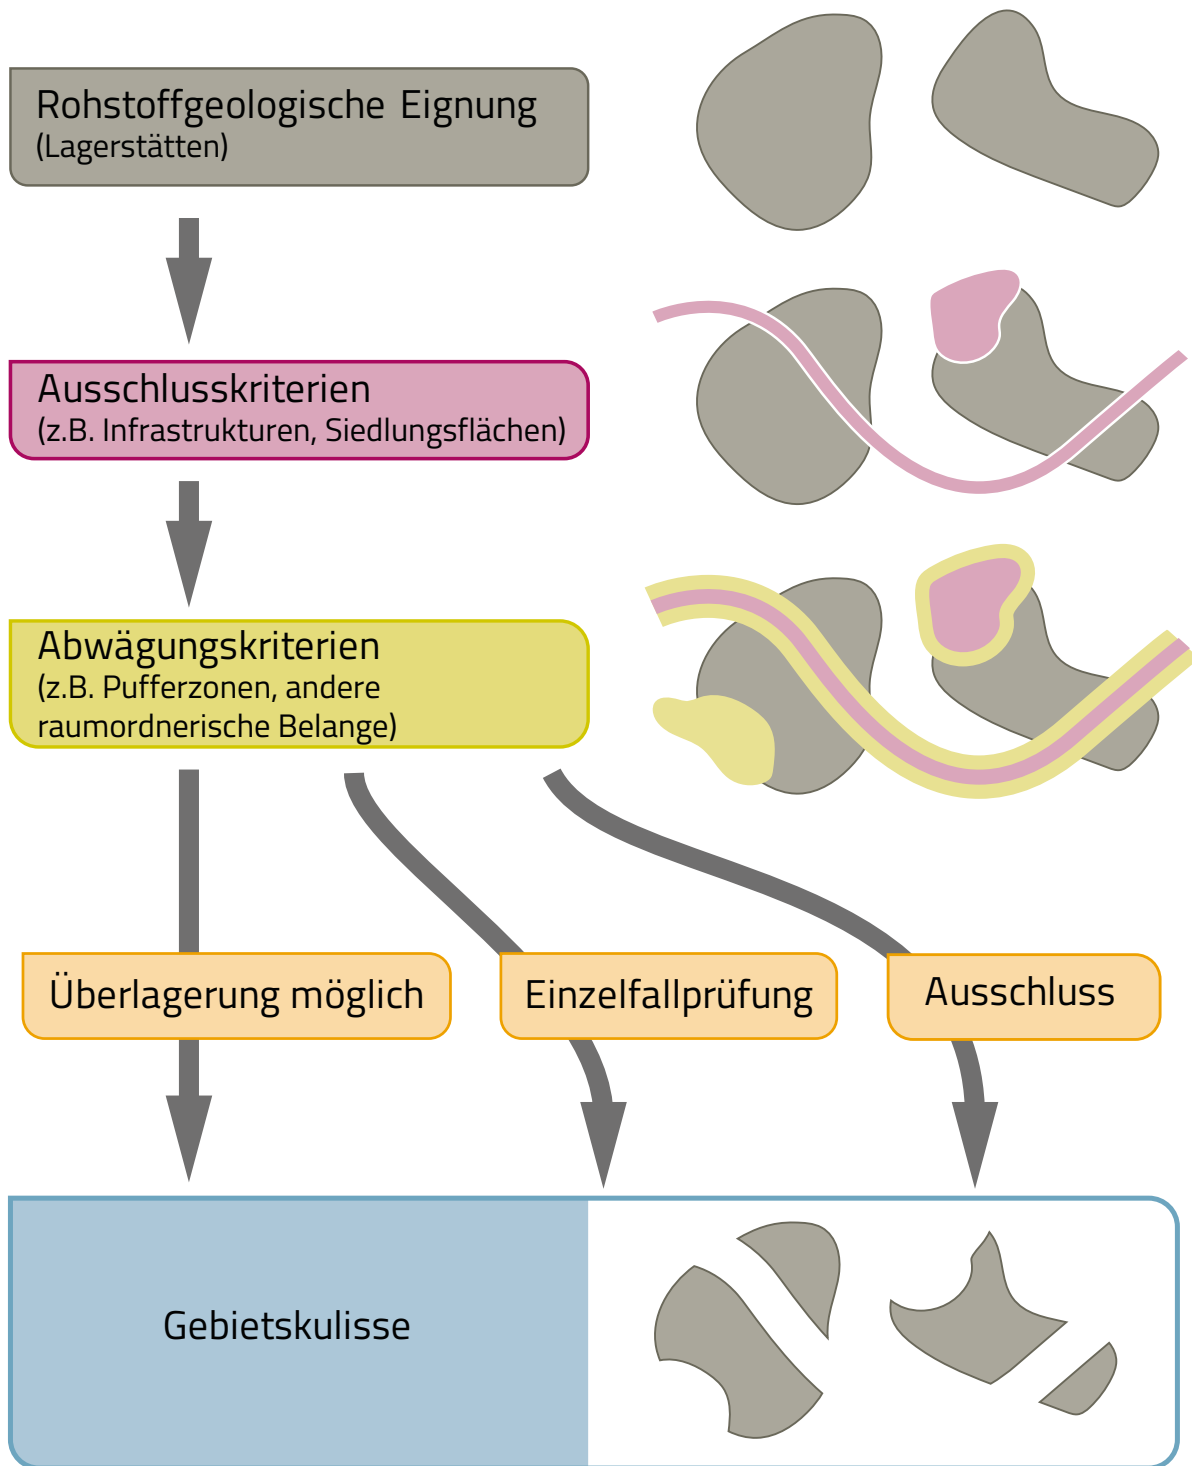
Rohstoffgeologische Eignung
(Lagerstätten)

Ausschlusskriterien
(z.B. Infrastrukturen, Siedlungsflächen)

Abwägungskriterien
(z.B. Pufferzonen, andere raumordnerische Belange)

Überlagerung möglich

Einzelfallprüfung

Ausschluss

Gebietskulisse